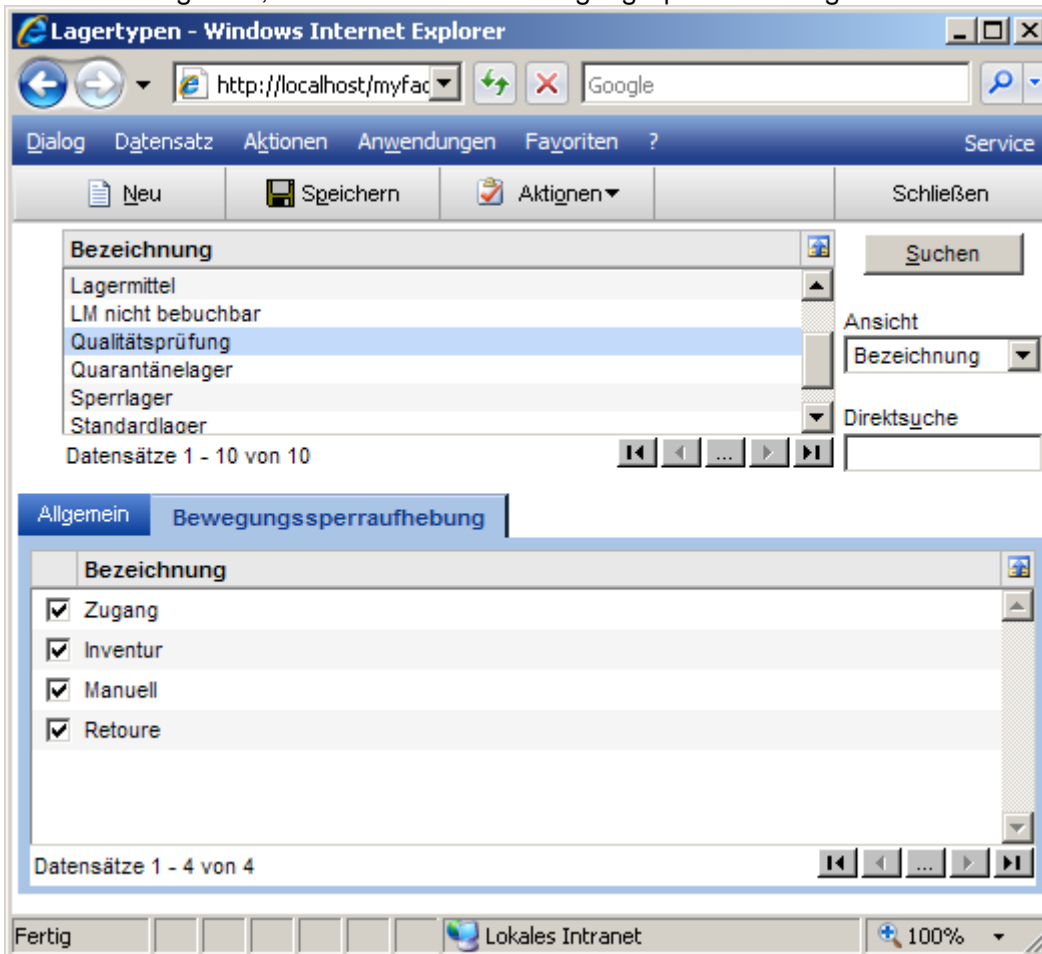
Lagertypen - Windows Internet Explorer

http://localhost/myfac

Google

Dialog Datensatz Aktionen Anwendungen Favoriten ? Service

Neu Speichern Aktionen Schließen

| Bezeichnung |
|---|
| Lagermittel |
| LM nicht bebuchbar |
| Qualitätsprüfung |
| Quarantänelager |
| Sperrlager |
| Standardlager |

Datensätze 1 - 10 von 10

...

Suchen

Ansicht

Bezeichnung

Direktsuche

Allgemein Bewegungssperraufhebung

| Bezeichnung |
|---|
| Zugang |
| Inventur |
| Manuell |
| Retoure |

Datensätze 1 - 4 von 4

...

Fertig Lokales Intranet 100%